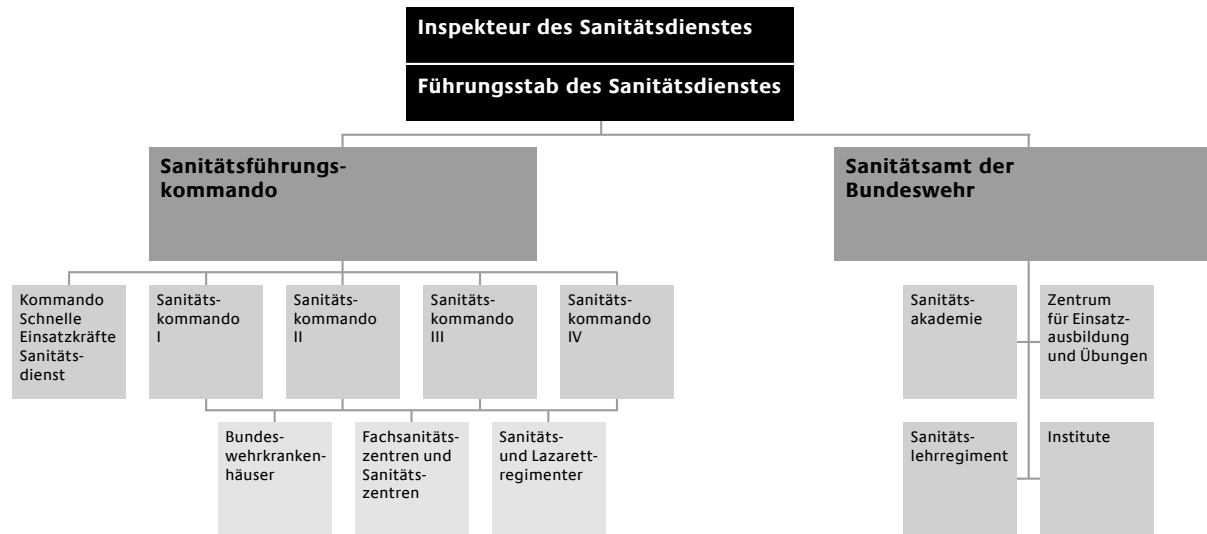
Inspekteur des Sanitätsdienstes

Führungsstab des Sanitätsdienstes

Sanitätsführungskommando

Sanitätsamt der Bundeswehr

Kommando Schnelle Einsatzkräfte Sanitätsdienst

Sanitätskommando I

Sanitätskommando II

Sanitätskommando III

Sanitätskommando IV

Bundeswehrkrankenhäuser

Fachsanitätszentren und Sanitätszentren

Sanitäts- und Lazarettregimenter

Sanitätsakademie

Zentrum für Einsatzausbildung und Übungen

Sanitätslehrregiment

Institute